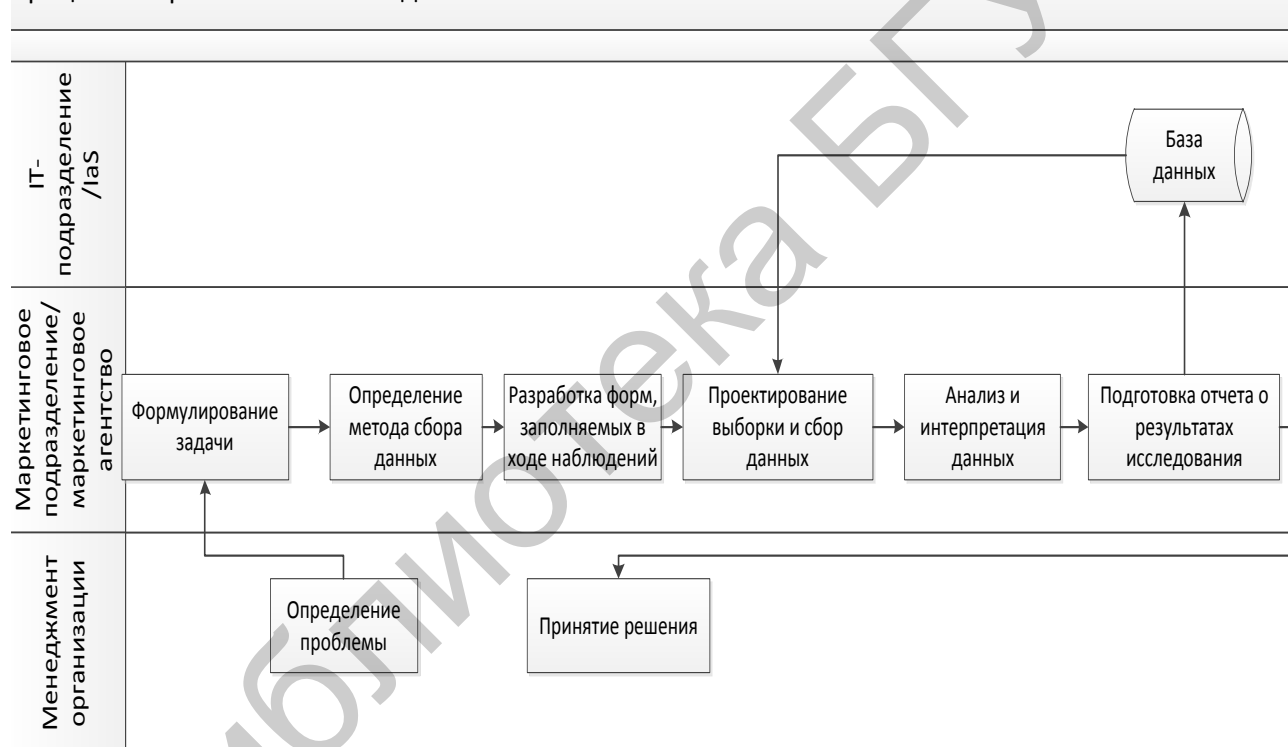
IT-подразделение /IaS

База данных

Маркетинговое подразделение/ маркетинговое агентство

Формулирование задачи

Определение метода сбора данных

Разработка форм, заполняемых в ходе наблюдений

Проектирование выборки и сбор данных

Анализ и интерпретация данных

Подготовка отчета о результатах исследования

Менеджмент организации

Определение проблемы

Принятие решения

Библиотека БГУ